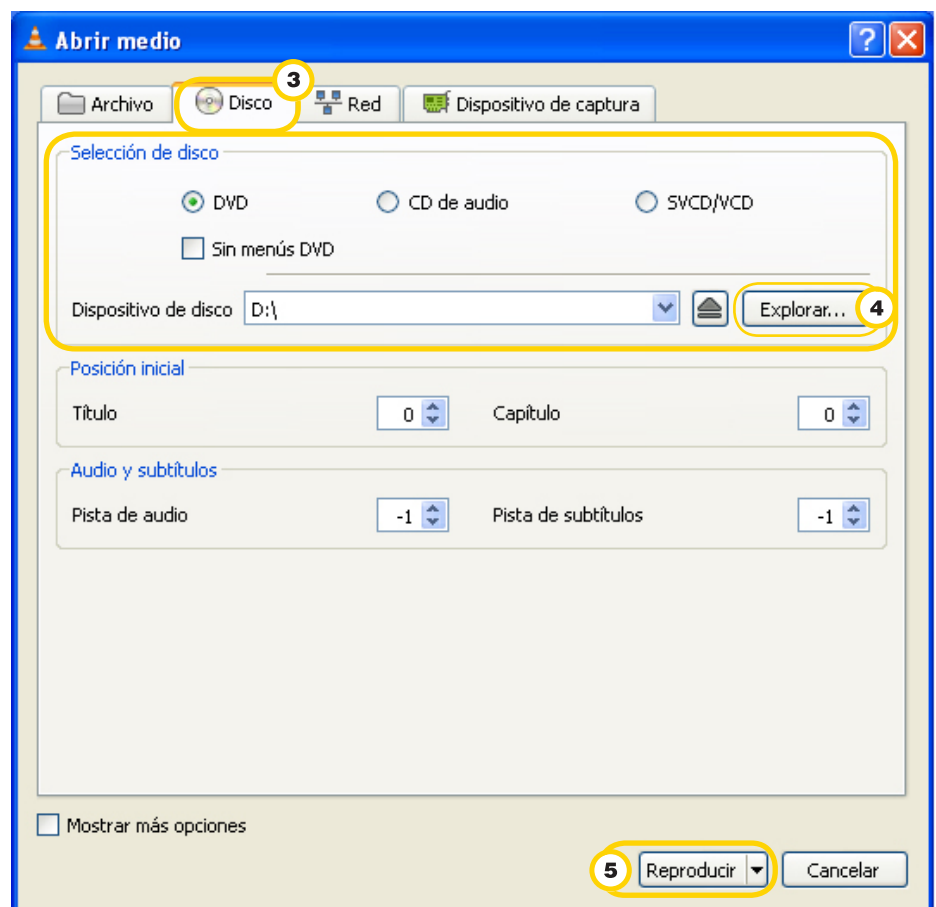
Abrir medio

?

Archivo

3

Disco

Red

Dispositivo de captura

Selección de disco

DVD

CD de audio

SVCD/VCD

Sin menús DVD

Dispositivo de disco D:\

Explorar...

4

Posición inicial

Título 0

Capítulo 0

Audio y subtítulos

Pista de audio -1

Pista de subtítulos -1

Mostrar más opciones

5

Reproducir

Cancelar